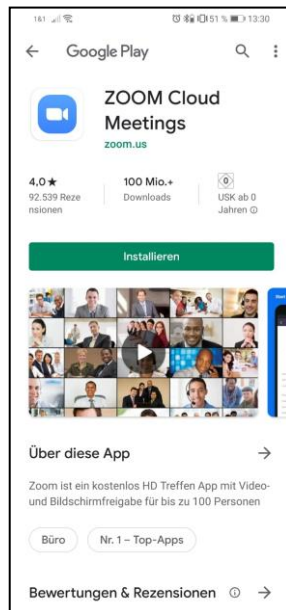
161 51 % 13:30

Google Play

ZOOM Cloud Meetings

zoom.us

4,0★
92.539 Rezensionen

100 Mio.+
Downloads

0
USK ab 0 Jahren ⓘ

Installieren

Über diese App →

Zoom ist ein kostenlos HD Treffen App mit Video- und Bildschirmfreigabe für bis zu 100 Personen

Büro

Nr. 1 – Top-Apps

Bewertungen & Rezensionen ⓘ →